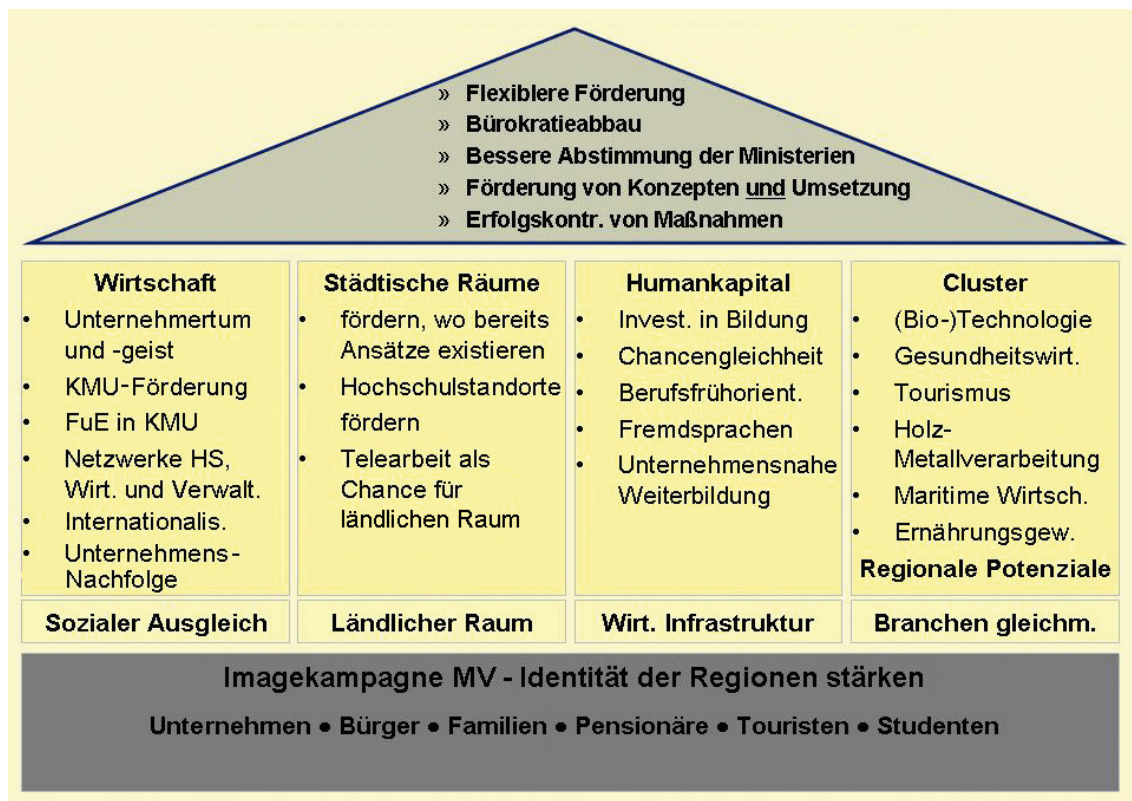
» Flexiblere Förderung
» Bürokratieabbau
» Bessere Abstimmung der Ministerien
» Förderung von Konzepten und Umsetzung
» Erfolgskontr. von Maßnahmen

Wirtschaft
• Unternehmertum und -geist
• KMU-Förderung
• FuE in KMU
• Netzwerke HS, Wirt. und Verwalt.
• Internationalis.
• Unternehmens-Nachfolge

Städtische Räume
• fördern, wo bereits Ansätze existieren
• Hochschulstandorte fördern
• Telearbeit als Chance für ländlichen Raum

Humankapital
• Invest. in Bildung
• Chancengleichheit
• Berufsfrühorient.
• Fremdsprachen
• Unternehmensnahe Weiterbildung

Cluster
• (Bio-)Technologie
• Gesundheitswirt.
• Tourismus
• Holz-Metallverarbeitung
• Maritime Wirtsch.
• Ernährungsgew.
Regionale Potenziale

Sozialer Ausgleich

Ländlicher Raum

Wirt. Infrastruktur

Branchen gleichm.

Imagekampagne MV - Identität der Regionen stärken

Unternehmen • Bürger • Familien • Pensionäre • Touristen • Studenten